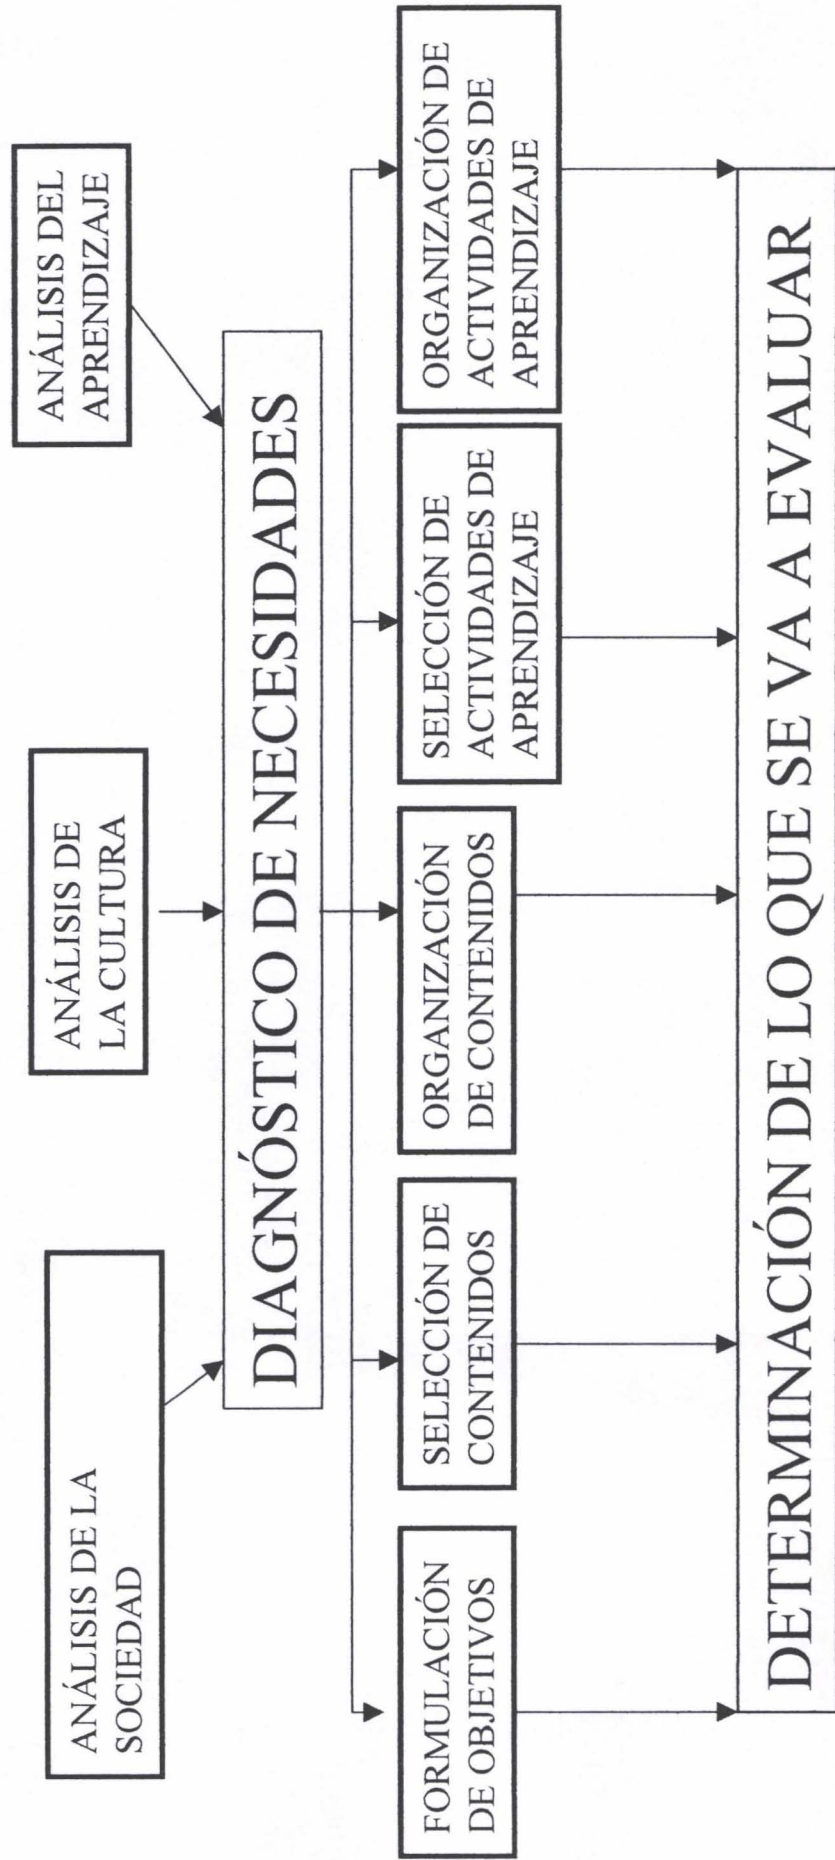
ANÁLISIS DE LA SOCIEDAD

ANÁLISIS DE LA CULTURA

ANÁLISIS DEL APRENDIZAJE

DIAGNÓSTICO DE NECESIDADES

FORMULACIÓN DE OBJETIVOS

SELECCIÓN DE CONTENIDOS

ORGANIZACIÓN DE CONTENIDOS

SELECCIÓN DE ACTIVIDADES DE APRENDIZAJE

ORGANIZACIÓN DE ACTIVIDADES DE APRENDIZAJE

DETERMINACIÓN DE LO QUE SE VA A EVALUAR